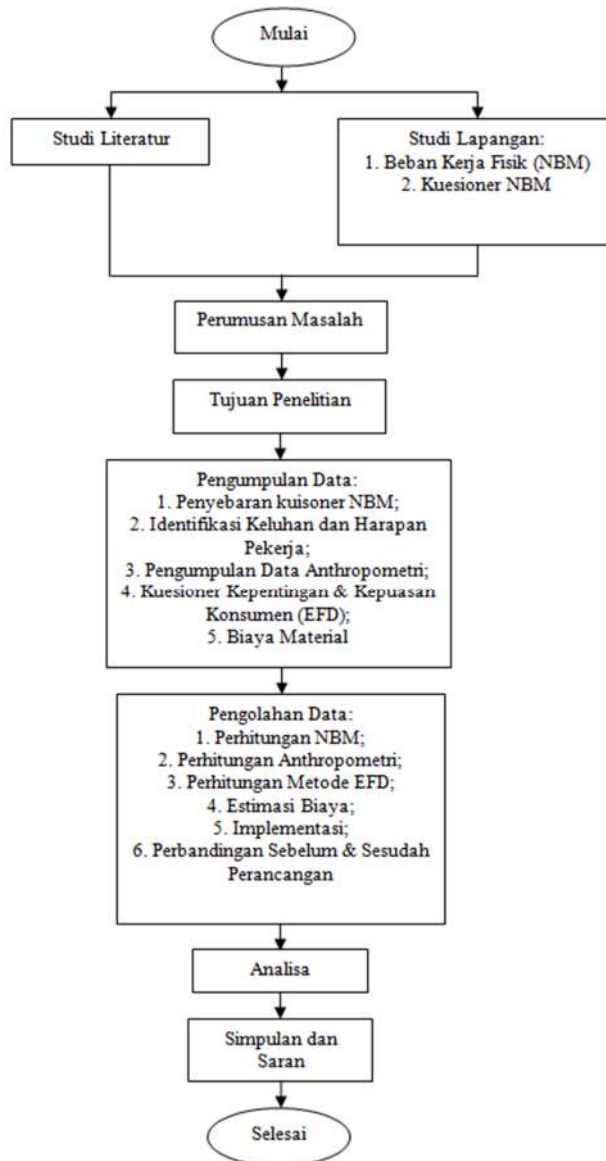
Mulai

Studi Literatur

Studi Lapangan:
1. Beban Kerja Fisik (NBM)
2. Kuesioner NBM

Perumusan Masalah

Tujuan Penelitian

Pengumpulan Data:
1. Penyebaran kuisoner NBM;
2. Identifikasi Keluhan dan Harapan Pekerja;
3. Pengumpulan Data Anthropometri;
4. Kuesioner Kepentingan & Kepuasan Konsumen (EFD);
5. Biaya Material

Pengolahan Data:
1. Perhitungan NBM;
2. Perhitungan Anthropometri;
3. Perhitungan Metode EFD;
4. Estimasi Biaya;
5. Implementasi;
6. Perbandingan Sebelum & Sesudah Perancangan

Analisa

Simpulan dan Saran

Selesai